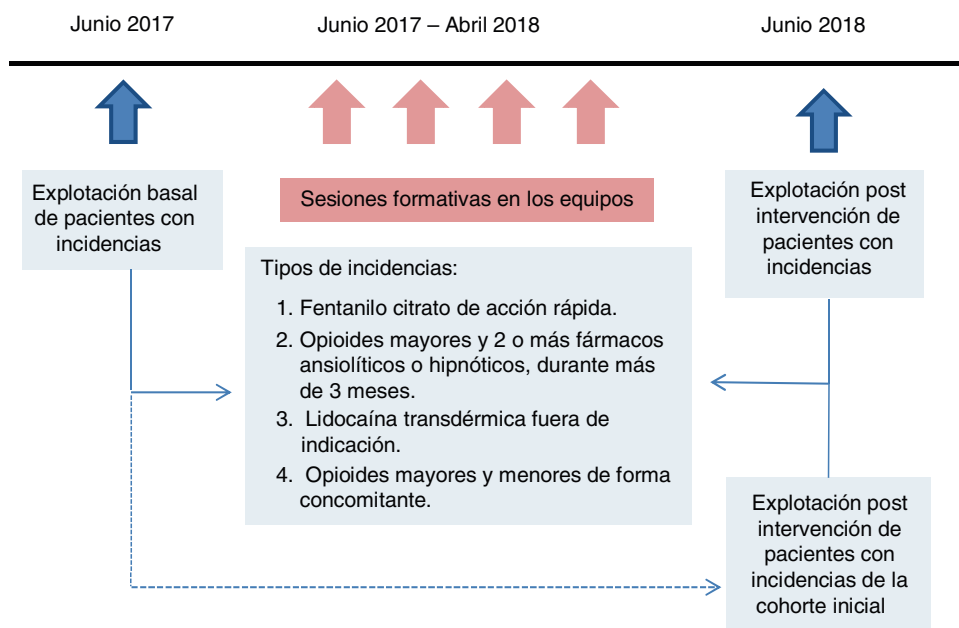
Junio 2017

Junio 2017 – Abril 2018

Junio 2018

Explotación basal de pacientes con incidencias

Sesiones formativas en los equipos

Explotación post intervención de pacientes con incidencias

Tipos de incidencias:

1. Fentanilo citrato de acción rápida.
2. Opioides mayores y 2 o más fármacos ansiolíticos o hipnóticos, durante más de 3 meses.
3. Lidocaína transdérmica fuera de indicación.
4. Opioides mayores y menores de forma concomitante.

Explotación post intervención de pacientes con incidencias de la cohorte inicial